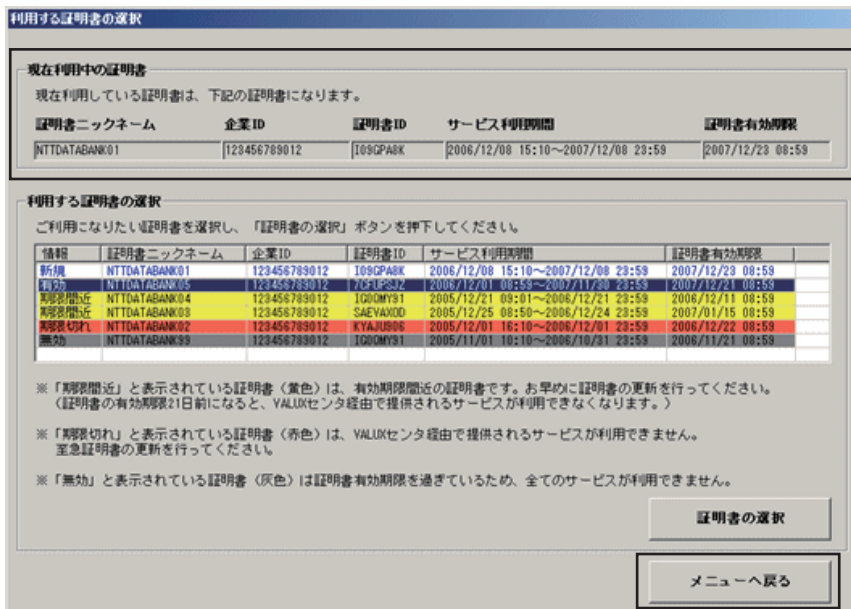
利用する証明書の選択

現在利用中の証明書

現在利用している証明書は、下記の証明書になります。

| 証明書ニックネーム | 企業ID | 証明書ID | サービス利用期間 | 証明書有効期限 |
|---|---|---|---|---|
| NTTDATABANK01 | 123456789012 | I09GPA8K | 2006/12/08 15:10～2007/12/08 23:59 | 2007/12/23 08:59 |

利用する証明書の選択

ご利用になりたい証明書を選択し、「証明書の選択」ボタンを押下してください。

| 情報 | 証明書ニックネーム | 企業ID | 証明書ID | サービス利用期間 | 証明書有効期限 |
|---|---|---|---|---|---|
| 新規 | NTTDATABANK01 | 123456789012 | I09GPA8K | 2006/12/08 15:10～2007/12/08 23:59 | 2007/12/23 08:59 |
| 有効 | NTTDATABANK05 | 123456789012 | 7CFUPS3Z | 2006/12/01 08:59～2007/11/30 23:59 | 2007/12/21 08:59 |
| 期限間近 | NTTDATABANK04 | 123456789012 | IG0OMY91 | 2005/12/21 09:01～2006/12/21 23:59 | 2006/12/11 08:59 |
| 期限間近 | NTTDATABANK03 | 123456789012 | SAEVAXOD | 2005/12/25 08:50～2006/12/24 23:59 | 2007/01/15 08:59 |
| 期限切れ | NTTDATABANK02 | 123456789012 | KYAJU906 | 2005/12/01 16:10～2006/12/01 23:59 | 2006/12/22 08:59 |
| 無効 | NTTDATABANK99 | 123456789012 | IG0OMY91 | 2005/11/01 10:10～2006/10/31 23:59 | 2006/11/21 08:59 |

※「期限間近」と表示されている証明書（黄色）は、有効期限間近の証明書です。お早めに証明書の更新を行ってください。（証明書の有効期限21日前になると、VALUXセンタ経由で提供されるサービスが利用できなくなります。）

※「期限切れ」と表示されている証明書（赤色）は、VALUXセンタ経由で提供されるサービスが利用できません。至急証明書の更新を行ってください。

※「無効」と表示されている証明書（灰色）は証明書有効期限を過ぎているため、全てのサービスが利用できません。

証明書の選択

メニューへ戻る